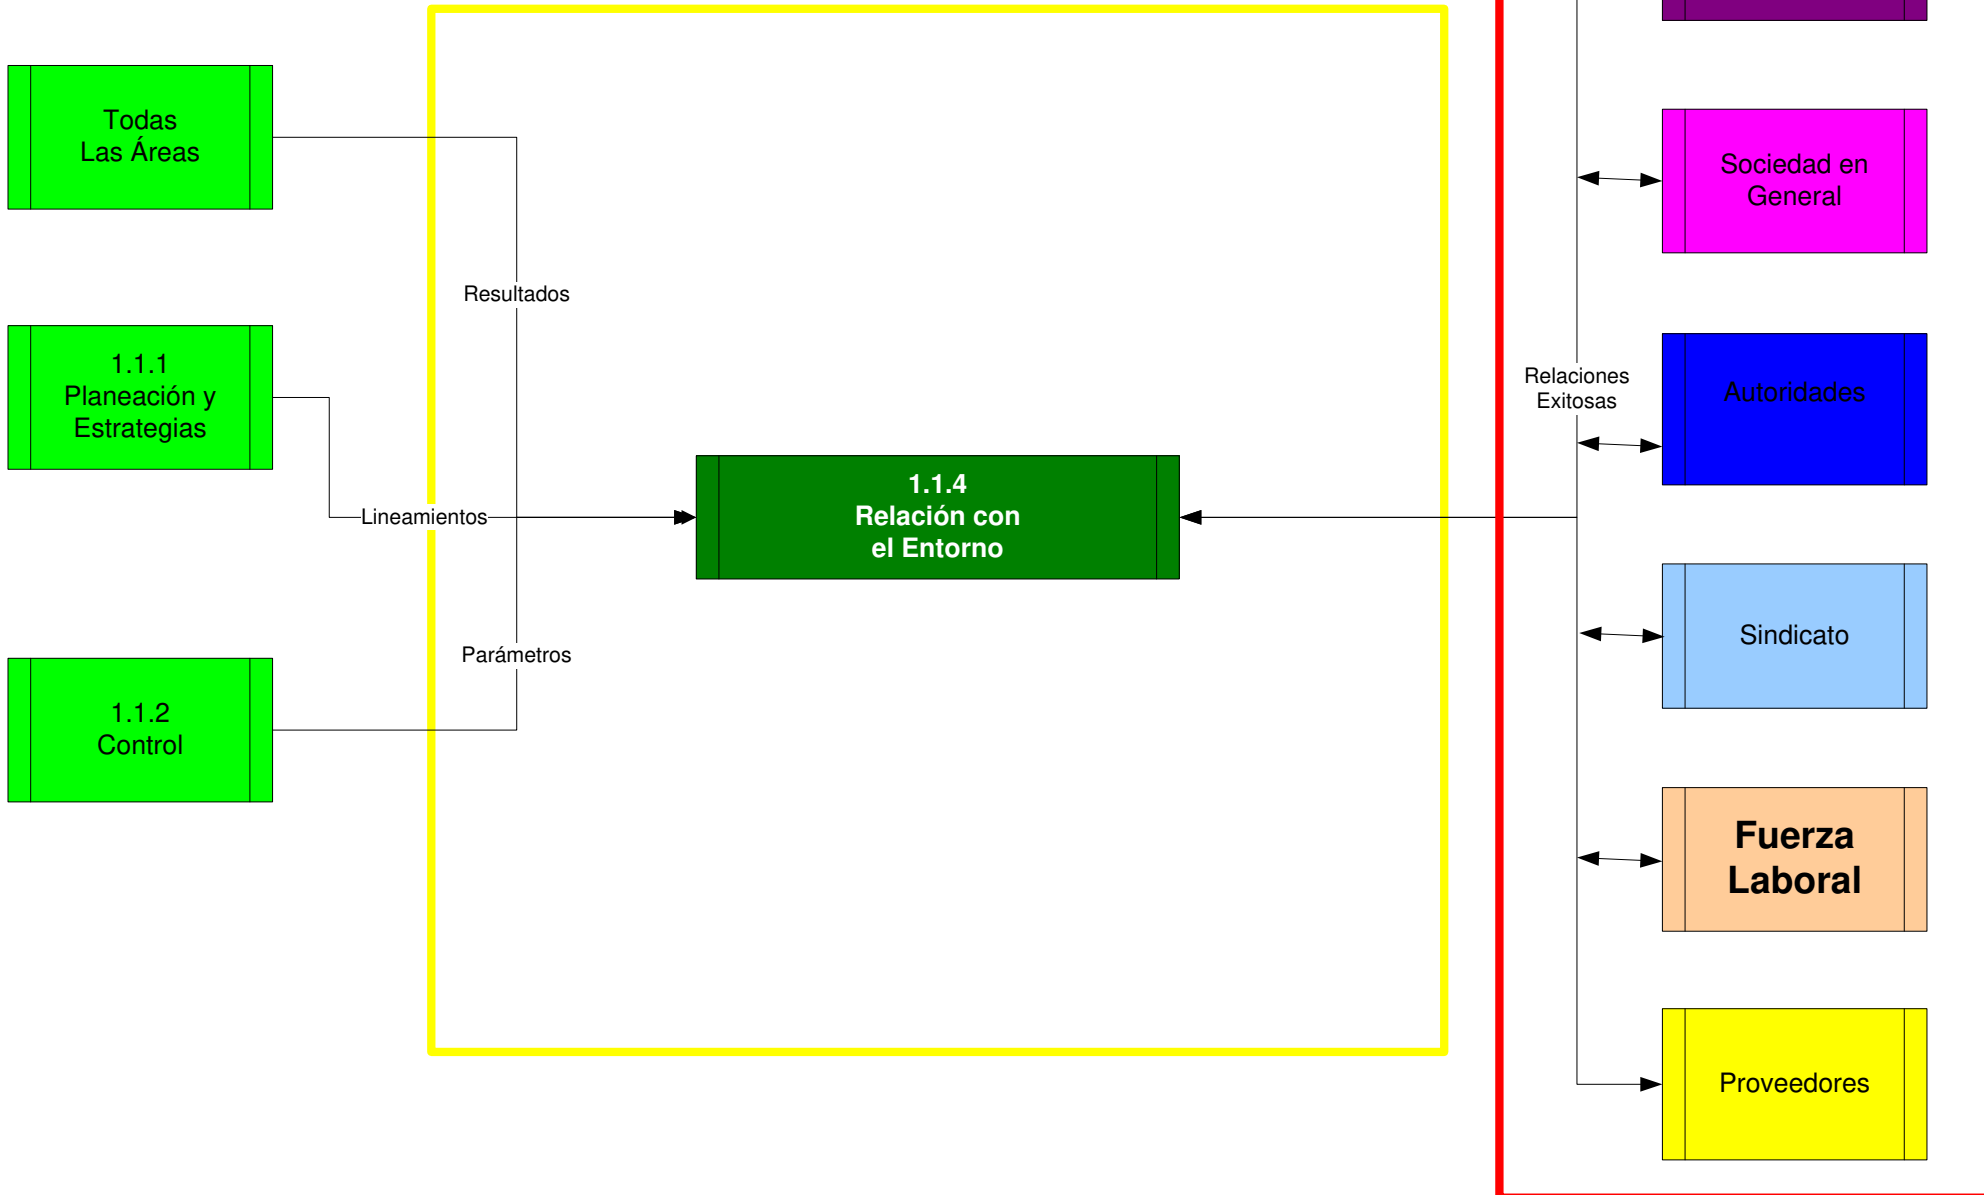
Todas
Las Áreas

1.1.1
Planeación y
Estrategias

1.1.2
Control

Resultados

Lineamientos

Parámetros

1.1.4
Relación con
el Entorno

Relaciones
Exitosas

Sociedad en
General

Autoridades

Sindicato

Fuerza
Laboral

Proveedores